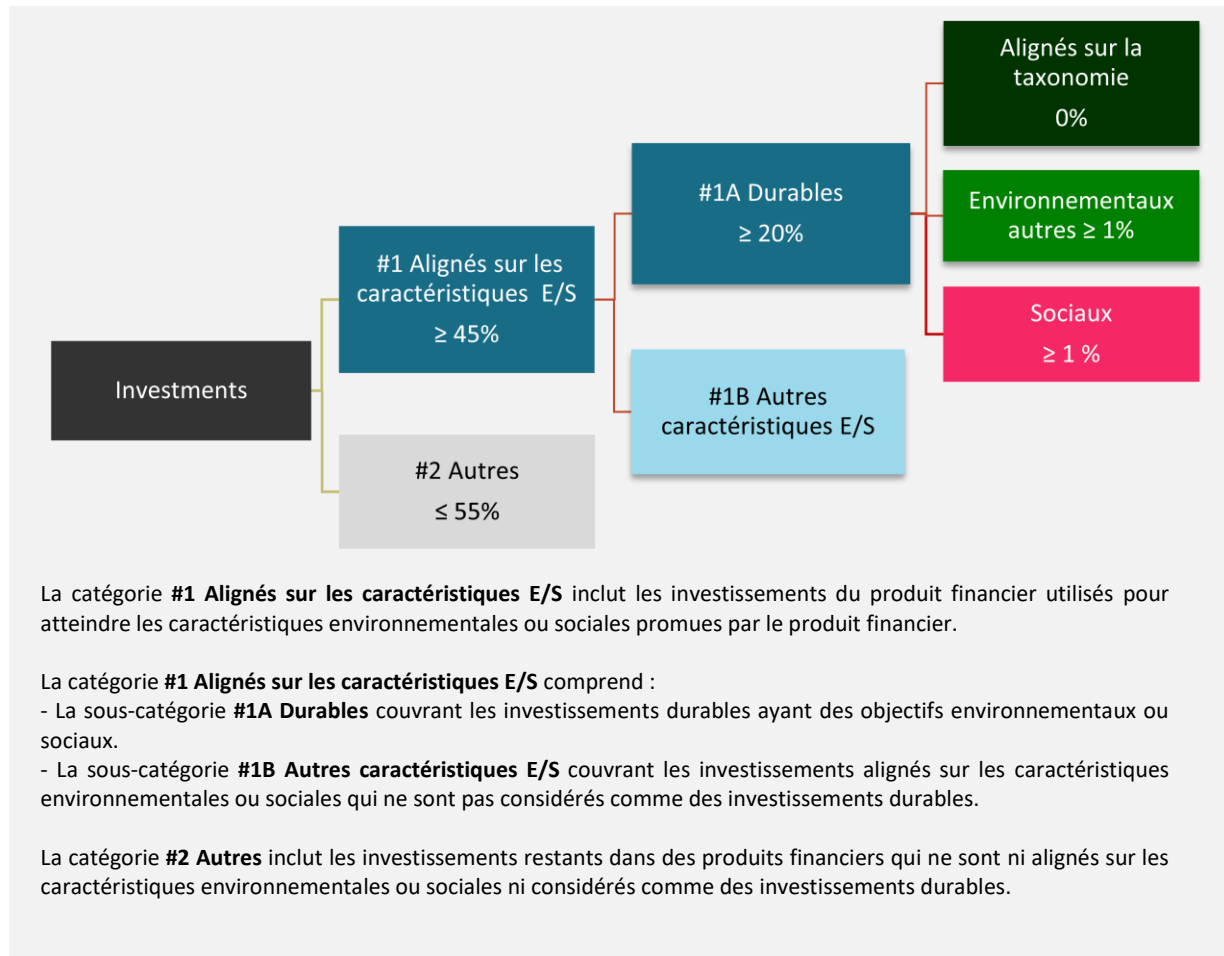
Investments

#1 Alignés sur les caractéristiques E/S
≥ 45%

#2 Autres
≤ 55%

#1A Durables
≥ 20%

#1B Autres caractéristiques E/S

Alignés sur la taxonomie
0%

Environnementaux autres ≥ 1%

Sociaux
≥ 1 %

La catégorie **#1 Alignés sur les caractéristiques E/S** inclut les investissements du produit financier utilisés pour atteindre les caractéristiques environnementales ou sociales promues par le produit financier.

La catégorie **#1 Alignés sur les caractéristiques E/S** comprend :
- La sous-catégorie **#1A Durables** couvrant les investissements durables ayant des objectifs environnementaux ou sociaux.
- La sous-catégorie **#1B Autres caractéristiques E/S** couvrant les investissements alignés sur les caractéristiques environnementales ou sociales qui ne sont pas considérés comme des investissements durables.

La catégorie **#2 Autres** inclut les investissements restants dans des produits financiers qui ne sont ni alignés sur les caractéristiques environnementales ou sociales ni considérés comme des investissements durables.